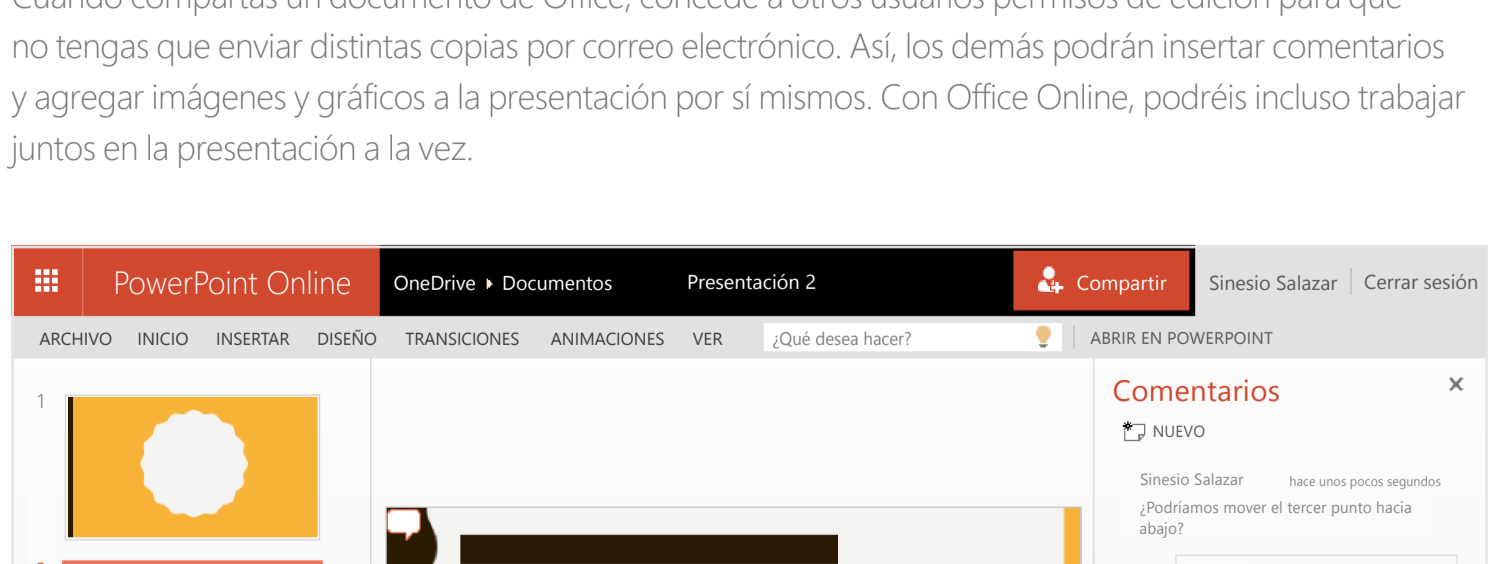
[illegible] no tengas que enviar distintas copias por correo electrónico. Así, los demás podrán insertar comentarios y agregar imágenes y gráficos a la presentación por sí mismos. Con Office Online, podréis incluso trabajar juntos en la presentación a la vez.

PowerPoint Online OneDrive ▸ Documentos Presentación 2 Compartir Sinesio Salazar Cerrar sesión

ARCHIVO INICIO INSERTAR DISEÑO TRANSICIONES ANIMACIONES VER ¿Qué desea hacer? ABRIR EN POWERPOINT

1

Comentarios ×

NUEVO

Sinesio Salazar hace unos pocos segundos
¿Podríamos mover el tercer punto hacia abajo?